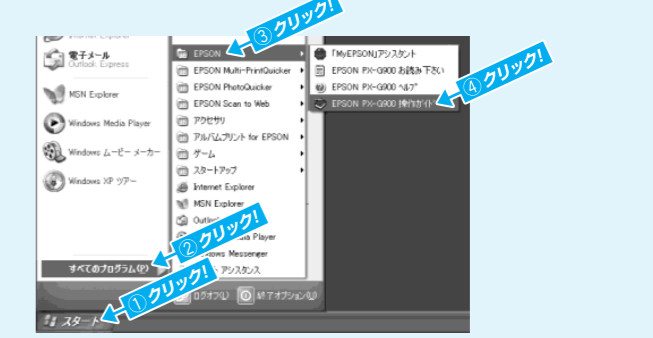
Internet Explorer
電子メール
Outlook Express
MSN Explorer
Windows Media Player
Windows ムービー メーカー
Windows XP ツアー
すべてのプログラム(P)
スタート
EPSON
EPSON Multi-PrintQuicker
EPSON PhotoQuicker
EPSON Scan to Web
アクセサリ
アルバムプリント for EPSON
ゲーム
スタートアップ
Internet Explorer
MSN Explorer
Outlo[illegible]
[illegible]s Media Player
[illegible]ows Messenger
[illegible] アシスタンス
ログオフ(L)
終了オプション(U)
「MyEPSON」アシスタント
EPSON PX-G900 お読み下さい
EPSON PX-G900 ヘルプ
EPSON PX-G900 操作ガイド
③ クリック!
② クリック!
① クリック!
④ クリック!